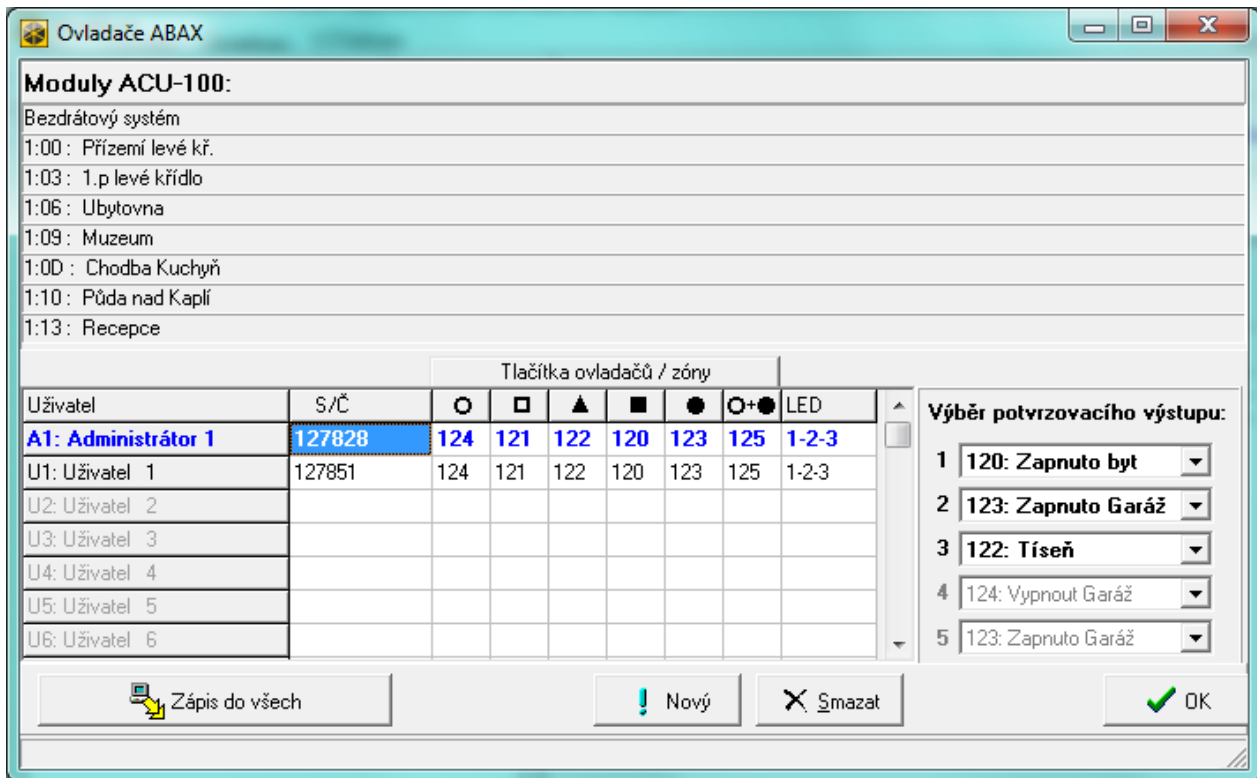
Ovladače ABAX

Moduly ACU-100:

Bezdrátový systém
1:00 : Přízemí levé kř.
1:03 : 1.p levé křídlo
1:06 : Ubytovna
1:09 : Muzeum
1:0D : Chodba Kuchyň
1:10 : Půda nad Kaplí
1:13 : Recepce

Tlačítka ovladačů / zóny

| Uživatel | S/Č | ○ | □ | ▲ | ■ | ● | ○+● | LED |
|---|---|---|---|---|---|---|---|---|
| A1: Administrátor 1 | 127828 | 124 | 121 | 122 | 120 | 123 | 125 | 1-2-3 |
| U1: Uživatel 1 | 127851 | 124 | 121 | 122 | 120 | 123 | 125 | 1-2-3 |
| U2: Uživatel 2 | | | | | | | | |
| U3: Uživatel 3 | | | | | | | | |
| U4: Uživatel 4 | | | | | | | | |
| U5: Uživatel 5 | | | | | | | | |
| U6: Uživatel 6 | | | | | | | | |

Výběr potvrzovacího výstupu:
1 120: Zapnuto byt
2 123: Zapnuto Garáž
3 122: Tíseň
4 124: Vypnout Garáž
5 123: Zapnuto Garáž

Zápis do všech
Nový
Smazat
OK